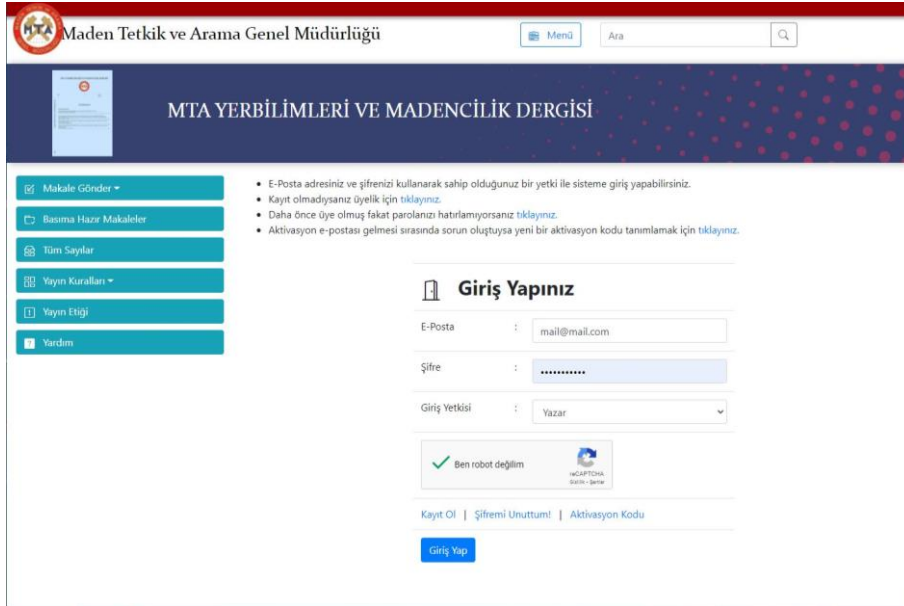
MTA

Maden Tetkik ve Arama Genel Müdürlüğü

Menü

Ara

MTA YERBİLİMLERİ VE MADENCİLİK DERGİSİ

Makale Gönder

Basıma Hazır Makaleler

Tüm Sayılar

Yayın Kuralları

Yayın Etiği

Yardım

• E-Posta adresiniz ve şifrenizi kullanarak sahip olduğunuz bir yetki ile sisteme giriş yapabilirsiniz.
• Kayıt olmadıysanız üyelik için tıklayınız.
• Daha önce üye olmuş fakat parolanızı hatırlamıyorsanız tıklayınız.
• Aktivasyon e-postası gelmesi sırasında sorun oluştuysa yeni bir aktivasyon kodu tanımlamak için tıklayınız.

Giriş Yapınız

| E-Posta | : | mail@mail.com |
|---|---|---|
| Şifre | : | ••••••••••• |
| Giriş Yetkisi | : | Yazar |

Ben robot değilim

reCAPTCHA
Gizlilik - Şartlar

Kayıt Ol | Şifremi Unuttum! | Aktivasyon Kodu

Giriş Yap